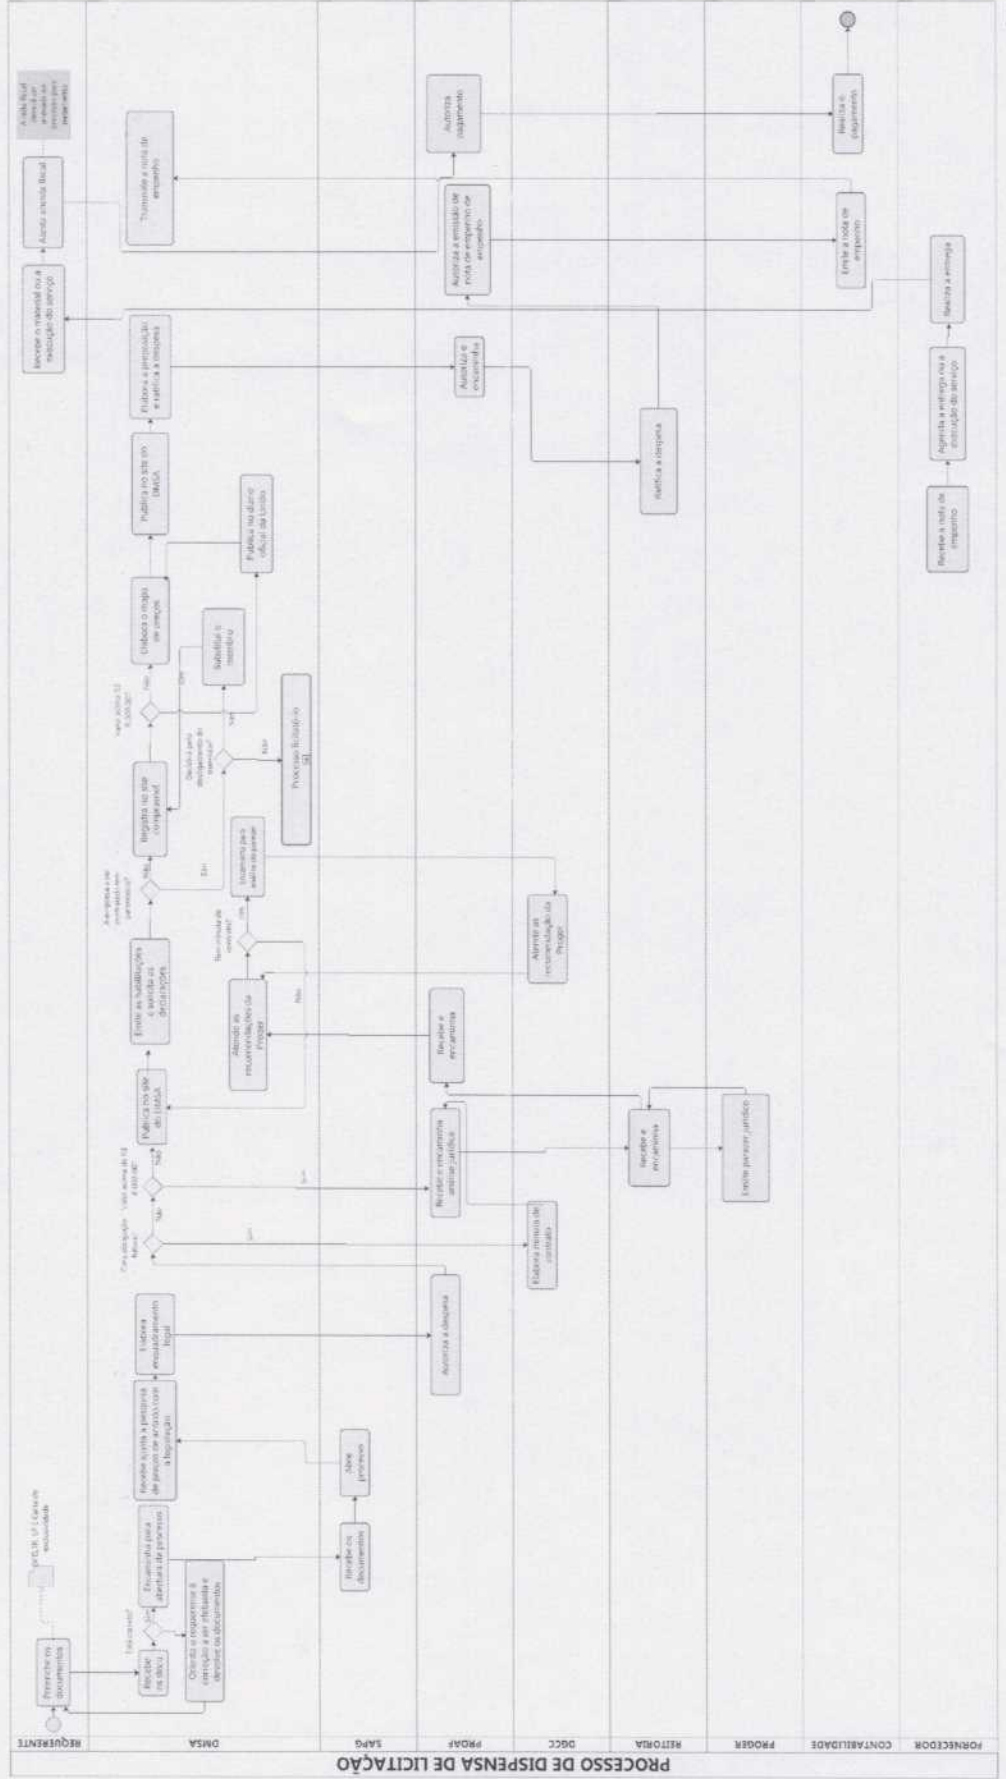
PROCESSO DE DISPENSA DE LICITAÇÃO

REQUERENTE
DMSA
SAPG
PROAF
DGCC
REITORIA
PROGER
CONTABILIDADE
FORNECEDOR

Preencher os documentos
pré, TR, SF, Carta de exclusividade
Recebe os docs
Está correto?
Sim
Não
Encaminha para abertura de processo
Orienta o requerente à correção a ser efetuada e devolve os documentos
Recebe os documentos
Abre processo
Recebe ajusta a proposta de preços de acordo com a legislação
Elabora enquadramento legal
Autoriza a despesa
Caso obrigação futura?
Sim
Não
Elabora minuta de contrato
Valor acima de R$ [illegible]
Sim
Não
Recebe e encaminha análise jurídica
Recebe e encaminha
Emite parecer jurídico
Recebe e encaminha
Publica no site do DMSA
Atende as recomendações da Proger
Emite as habilitações e solicita as declarações
Tem minuta de contrato?
Sim
Não
Encaminha para análise do parecer
Aprova as recomendações da Proger
A empresa é ou contratada em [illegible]
Sim
Não
Registra no site comprasnet
Decisão para desligamento do membro?
Sim
Não
Processo finalizado
Valor acima R$ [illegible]
Sim
Não
Substitui o membro
Elabora o mapa de preços
Publica no diário oficial da União
Publica no site do DMSA
Elabora a ratificação e ratifica a despesa
Autoriza e encaminha
Ratifica a despesa
Recebe o material ou a realização do serviço
Autoriza a emissão de nota de empenho
Transmite a nota de empenho
Emite a nota de empenho
Recebe a nota de empenho
Agenda a entrega ou a execução do serviço
Realiza a entrega
Aceite a nota fiscal
A nota fiscal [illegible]
Autoriza pagamento
Realiza o pagamento